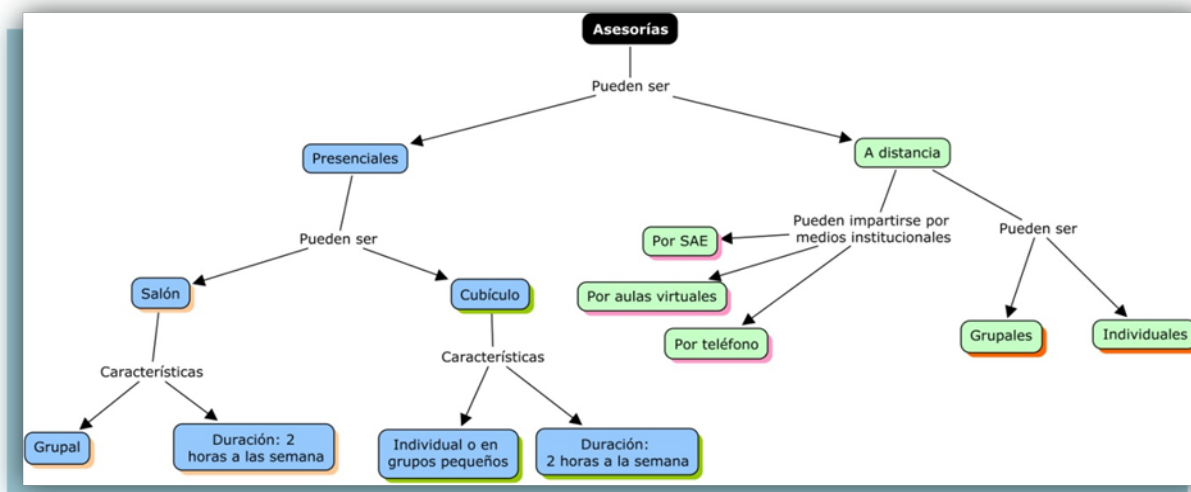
Asesorías

Pueden ser

Presenciales

A distancia

Pueden ser

Salón

Cubículo

Características

Grupal

Duración: 2 horas a las semana

Características

Individual o en grupos pequeños

Duración: 2 horas a la semana

Pueden impartirse por medios institucionales

Por SAE

Por aulas virtuales

Por teléfono

Pueden ser

Grupales

Individuales